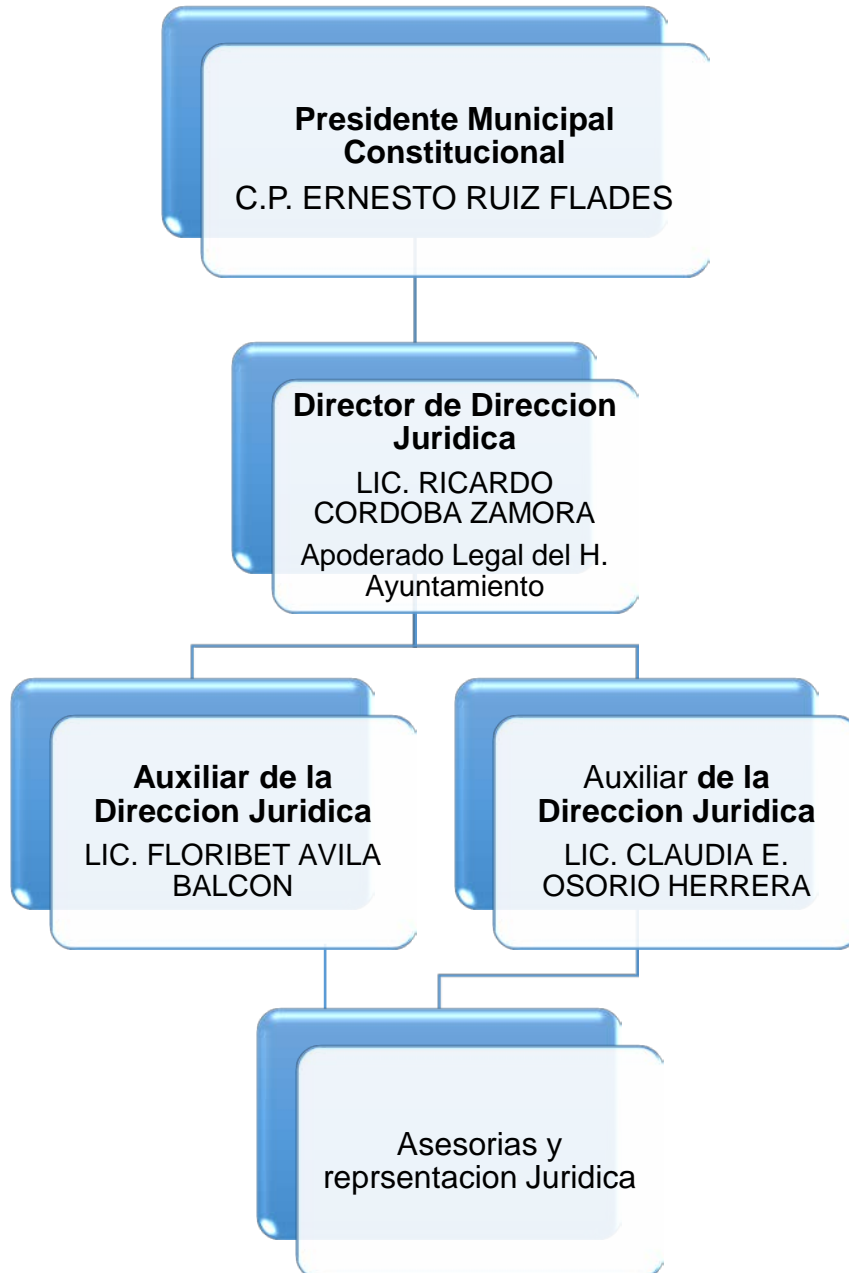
Presidente Municipal Constitucional
C.P. ERNESTO RUIZ FLADES

Director de Direccion Juridica
LIC. RICARDO CORDOBA ZAMORA
Apoderado Legal del H. Ayuntamiento

Auxiliar de la Direccion Juridica
LIC. FLORIBET AVILA BALCON

Auxiliar de la Direccion Juridica
LIC. CLAUDIA E. OSORIO HERRERA

Asesorias y reprsentacion Juridica